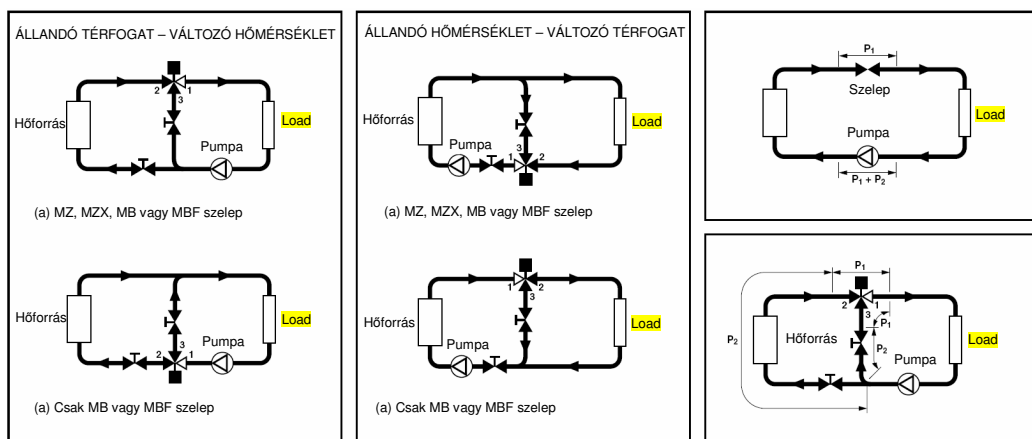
ÁLLANDÓ TÉRFOGAT – VÁLTOZÓ HŐMÉRSÉKLET

2 1
3

Hőforrás

Load

Pumpa

(a) MZ, MZX, MB vagy MBF szelep

Hőforrás

Load

Pumpa

2 1
3

(a) Csak MB vagy MBF szelep

ÁLLANDÓ HŐMÉRSÉKLET – VÁLTOZÓ TÉRFOGAT

Hőforrás

Load

Pumpa

3
1 2

(a) MZ, MZX, MB vagy MBF szelep

1 2
3

Hőforrás

Load

Pumpa

(a) Csak MB vagy MBF szelep

$P_1$

Szelep

Load

Pumpa

$P_1 + P_2$

$P_1$

2 1
3

$P_1$

$P_2$

Hőforrás

$P_2$

Pumpa

Load